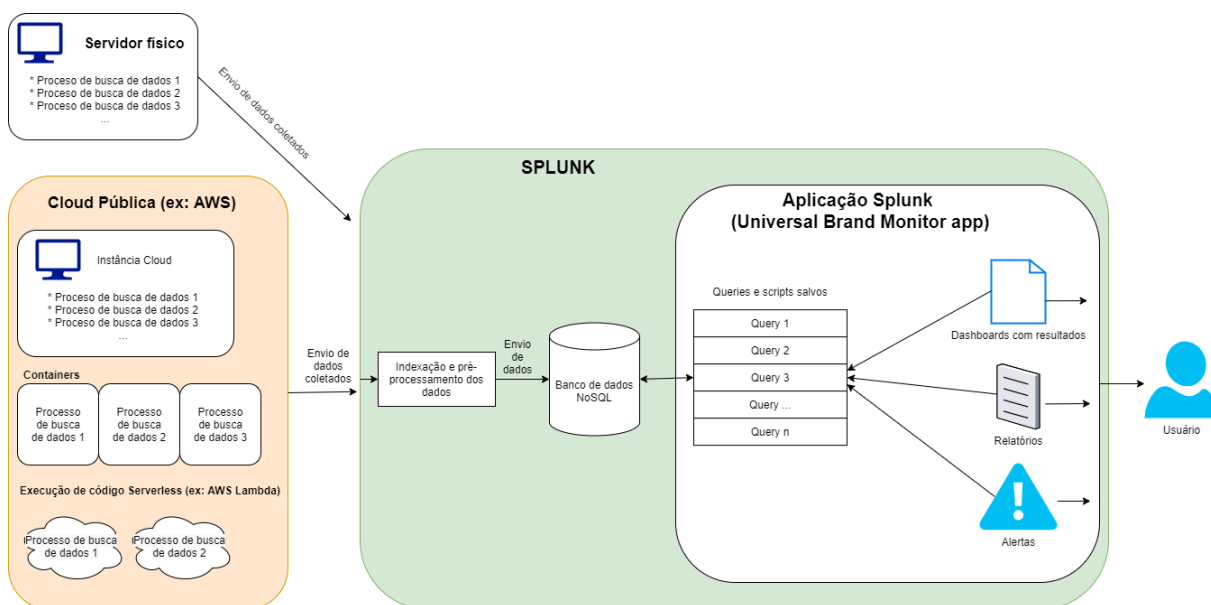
Servidor físico

* Proceso de busca de dados 1
* Proceso de busca de dados 2
* Proceso de busca de dados 3
...

Envio de dados coletados

Cloud Pública (ex: AWS)

Instância Cloud

* Proceso de busca de dados 1
* Proceso de busca de dados 2
* Proceso de busca de dados 3
...

Containers

Processo de busca de dados 1

Processo de busca de dados 2

Processo de busca de dados 3

Execução de código Serverless (ex: AWS Lambda)

Processo de busca de dados 1

Processo de busca de dados 2

Envio de dados coletados

SPLUNK

Indexação e pré-processamento dos dados

Envio de dados

Banco de dados NoSQL

Aplicação Splunk
(Universal Brand Monitor app)

Queries e scripts salvos

| Query 1 |
|---|
| Query 2 |
| Query 3 |
| Query ... |
| Query n |

Dashboards com resultados

Relatórios

Alertas

Usuário